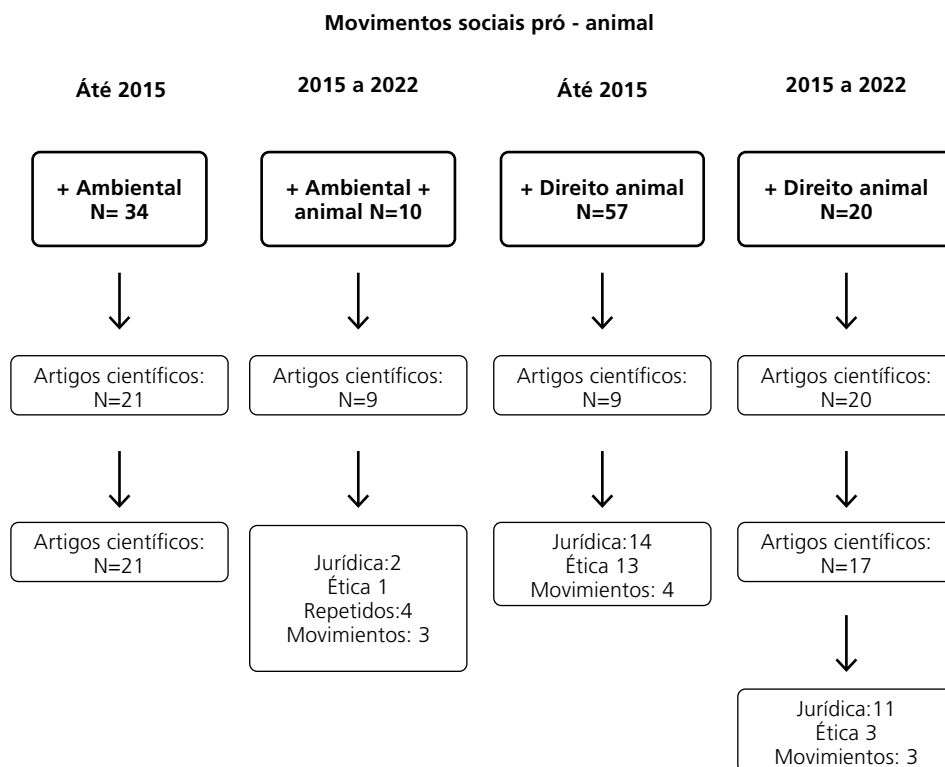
Movimentos sociais pró - animal

Áté 2015

+ Ambiental N= 34

Artigos científicos: N=21

Artigos científicos: N=21

2015 a 2022

+ Ambiental + animal N=10

Artigos científicos: N=9

Jurídica:2
Ética 1
Repetidos:4
Movimientos: 3

Áté 2015

+ Direito animal N=57

Artigos científicos: N=9

Jurídica:14
Ética 13
Movimientos: 4

2015 a 2022

+ Direito animal N=20

Artigos científicos: N=20

Artigos científicos: N=17

Jurídica:11
Ética 3
Movimientos: 3